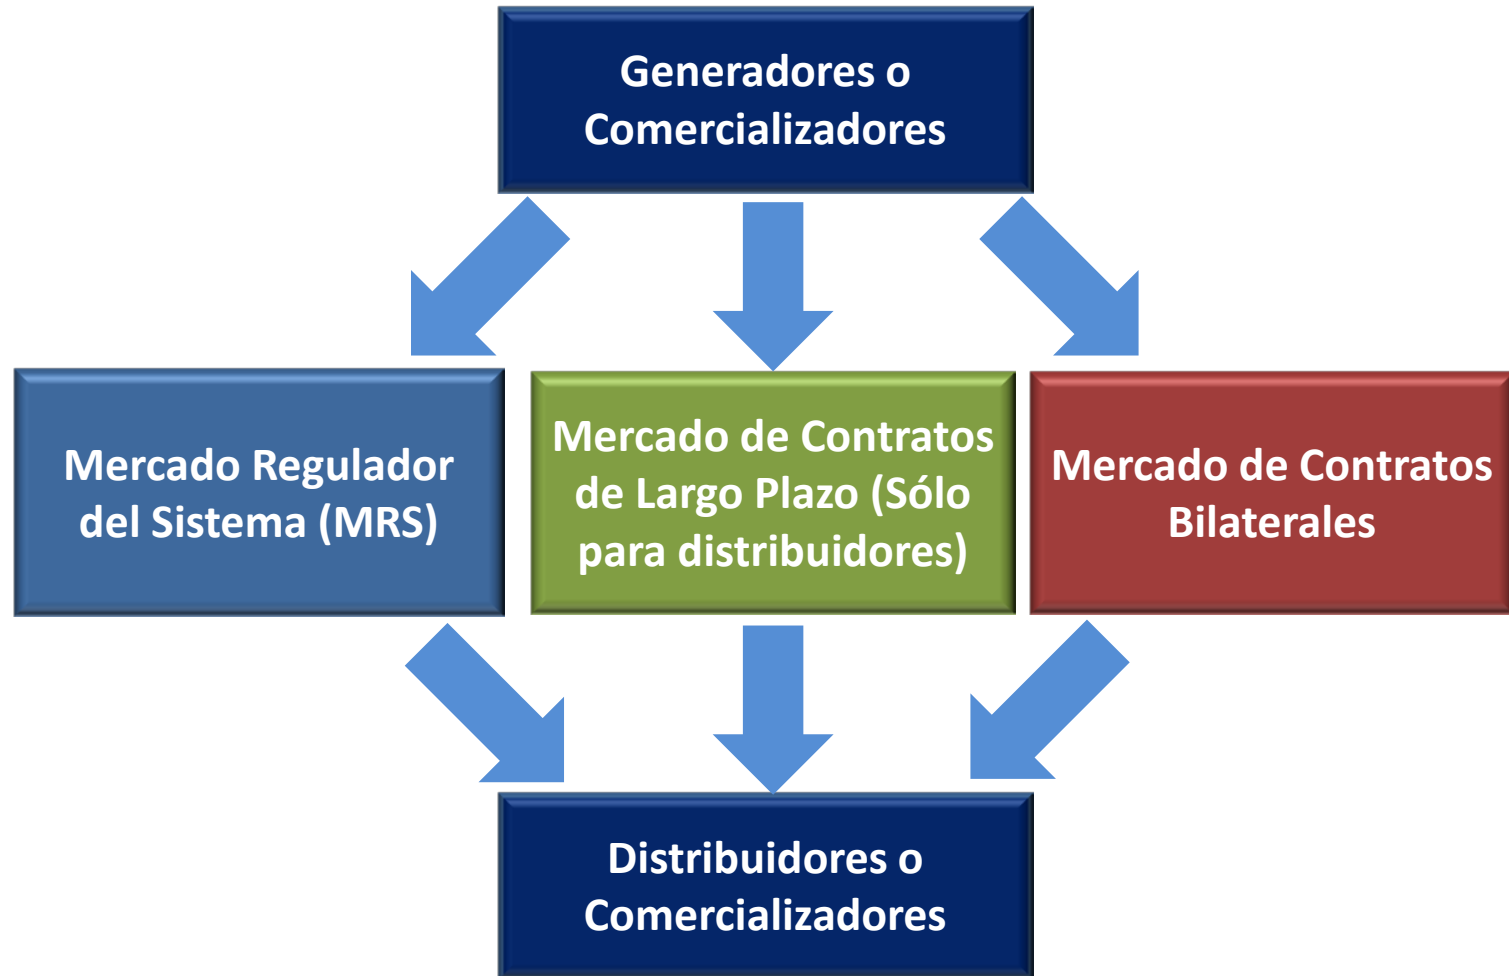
Generadores o Comercializadores

Mercado Regulador del Sistema (MRS)

Mercado de Contratos de Largo Plazo (Sólo para distribuidores)

Mercado de Contratos Bilaterales

Distribuidores o Comercializadores